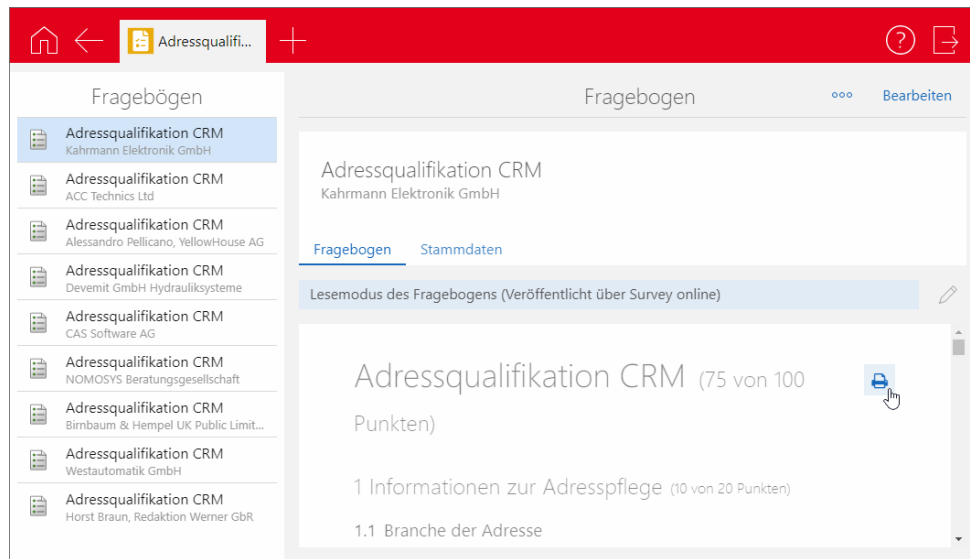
Adressqualifi...

Fragebögen

Adressqualifikation CRM
Kahrmann Elektronik GmbH

Adressqualifikation CRM
ACC Technics Ltd

Adressqualifikation CRM
Alessandro Pellicano, YellowHouse AG

Adressqualifikation CRM
Devemit GmbH Hydrauliksysteme

Adressqualifikation CRM
CAS Software AG

Adressqualifikation CRM
NOMOSYS Beratungsgesellschaft

Adressqualifikation CRM
Birnbaum & Hempel UK Public Limit...

Adressqualifikation CRM
Westautomatik GmbH

Adressqualifikation CRM
Horst Braun, Redaktion Werner GbR

Fragebogen

ooo Bearbeiten

Adressqualifikation CRM
Kahrmann Elektronik GmbH

Fragebogen Stammdaten

Lesemodus des Fragebogens (Veröffentlicht über Survey online)

Adressqualifikation CRM (75 von 100 Punkten)

1 Informationen zur Adresspflege (10 von 20 Punkten)

1.1 Branche der Adresse